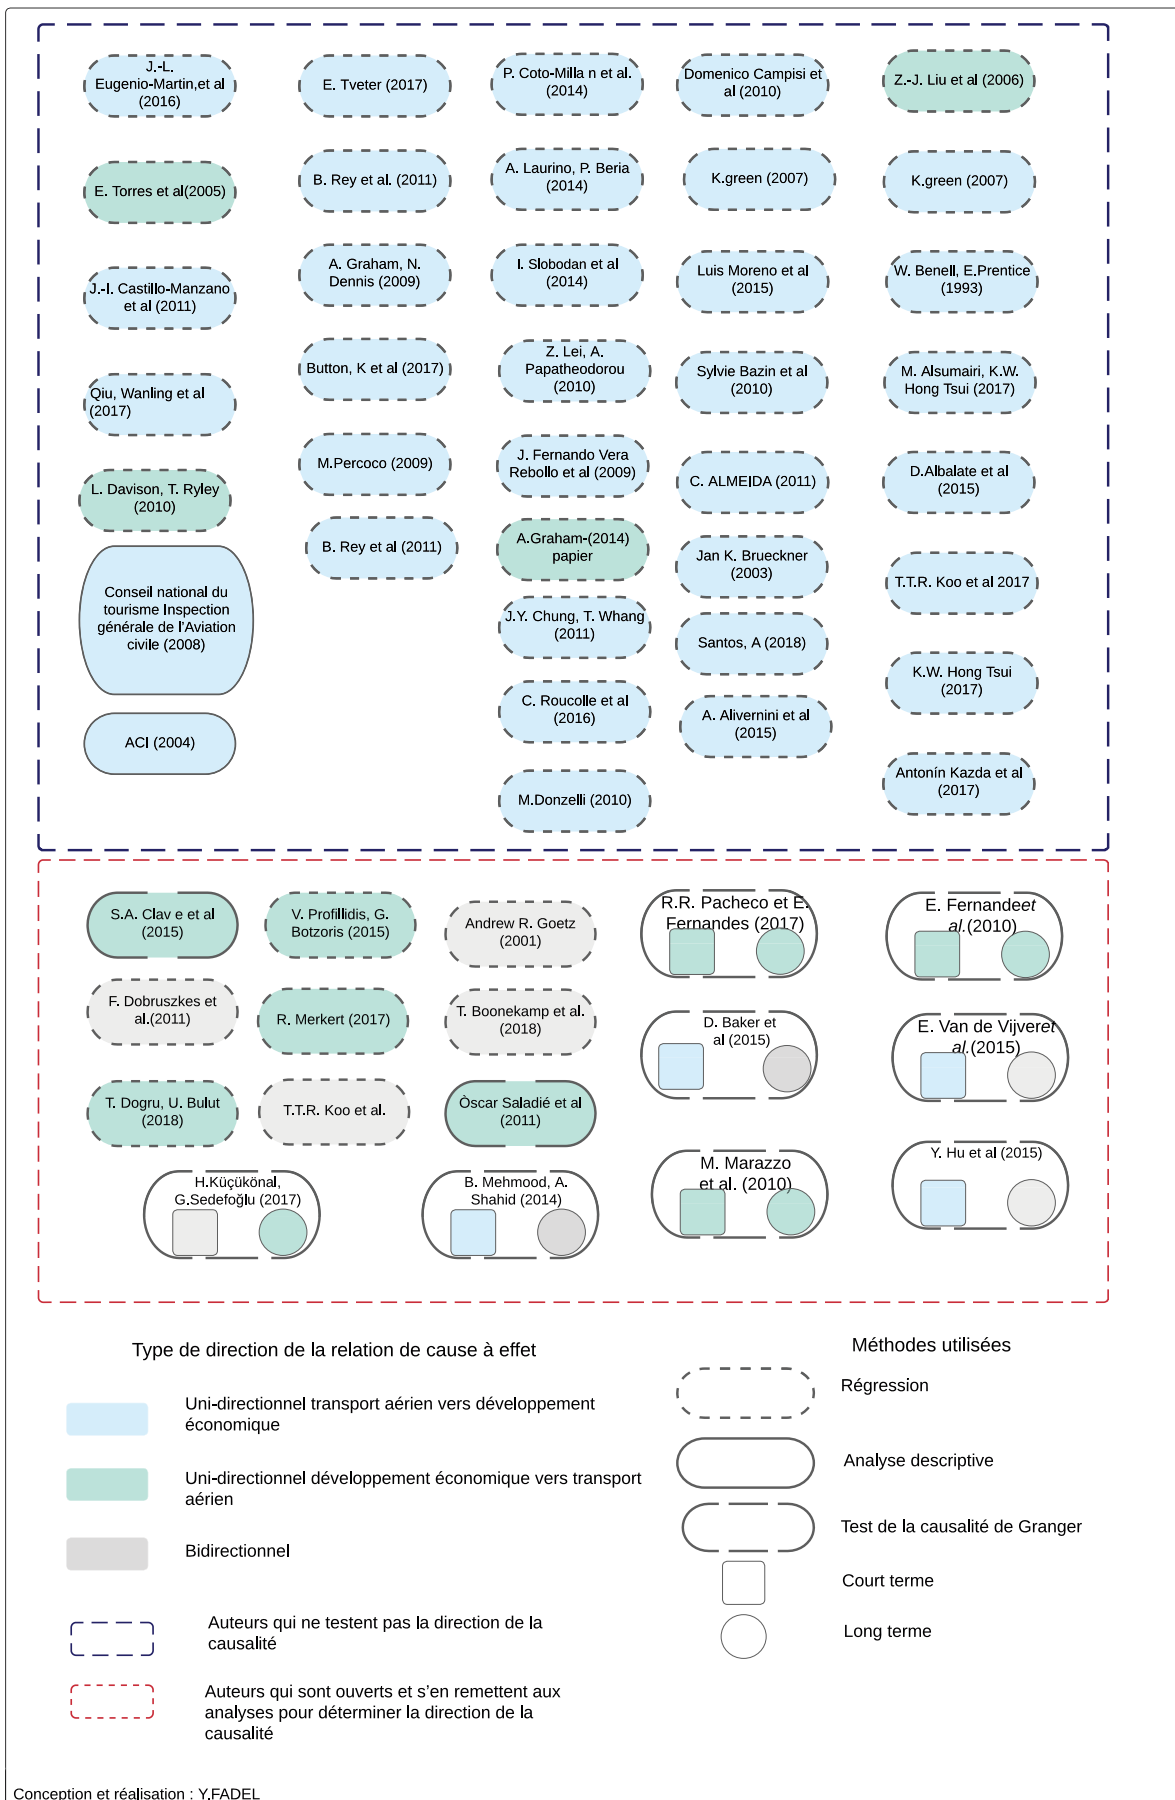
J.-L. Eugenio-Martin,et al (2016)

E. Tveter (2017)

P. Coto-Milla n et al. (2014)

Domenico Campisi et al (2010)

Z.-J. Liu et al (2006)

E. Torres et al(2005)

B. Rey et al. (2011)

A. Laurino, P. Beria (2014)

K.green (2007)

K.green (2007)

J.-I. Castillo-Manzano et al (2011)

A. Graham, N. Dennis (2009)

I. Slobodan et al (2014)

Luis Moreno et al (2015)

W. Benell, E.Prentice (1993)

Qiu, Wanling et al (2017)

Button, K et al (2017)

Z. Lei, A. Papatheodorou (2010)

Sylvie Bazin et al (2010)

M. Alsumairi, K.W. Hong Tsui (2017)

M.Percoco (2009)

J. Fernando Vera Rebollo et al (2009)

C. ALMEIDA (2011)

D.Albalate et al (2015)

L. Davison, T. Ryley (2010)

B. Rey et al (2011)

A.Graham-(2014) papier

Jan K. Brueckner (2003)

T.T.R. Koo et al 2017

Conseil national du tourisme Inspection générale de l'Aviation civile (2008)

J.Y. Chung, T. Whang (2011)

Santos, A (2018)

K.W. Hong Tsui (2017)

ACI (2004)

C. Roucolle et al (2016)

A. Alivernini et al (2015)

M.Donzelli (2010)

Antonín Kazda et al (2017)

S.A. Clav e et al (2015)

V. Profillidis, G. Botzoris (2015)

Andrew R. Goetz (2001)

R.R. Pacheco et E. Fernandes (2017)

E. Fernandeet al.(2010)

F. Dobruszkes et al.(2011)

R. Merkert (2017)

T. Boonekamp et al. (2018)

D. Baker et al (2015)

E. Van de Vijveret al.(2015)

T. Dogru, U. Bulut (2018)

T.T.R. Koo et al.

Òscar Saladié et al (2011)

M. Marazzo et al. (2010)

Y. Hu et al (2015)

H.Küçükönal, G.Sedefoğlu (2017)

B. Mehmood, A. Shahid (2014)

Type de direction de la relation de cause à effet

Uni-directionnel transport aérien vers développement économique

Uni-directionnel développement économique vers transport aérien

Bidirectionnel

Auteurs qui ne testent pas la direction de la causalité

Auteurs qui sont ouverts et s'en remettent aux analyses pour déterminer la direction de la causalité

Méthodes utilisées

Régression

Analyse descriptive

Test de la causalité de Granger

Court terme

Long terme

Conception et réalisation : Y.FADEL